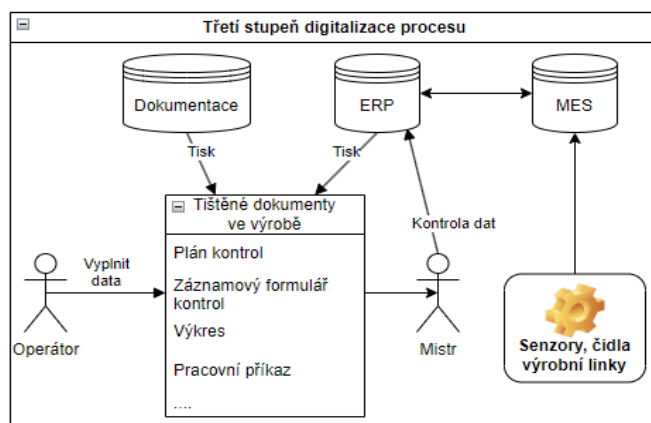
Třetí stupeň digitalizace procesu

Dokumentace

ERP

MES

Tisk

Tisk

Tištěné dokumenty ve výrobě

Plán kontrol

Záznamový formulář kontrol

Výkres

Pracovní příkaz

....

Kontrola dat

Vyplnit data

Operátor

Mistr

Senzory, čidla výrobní linky